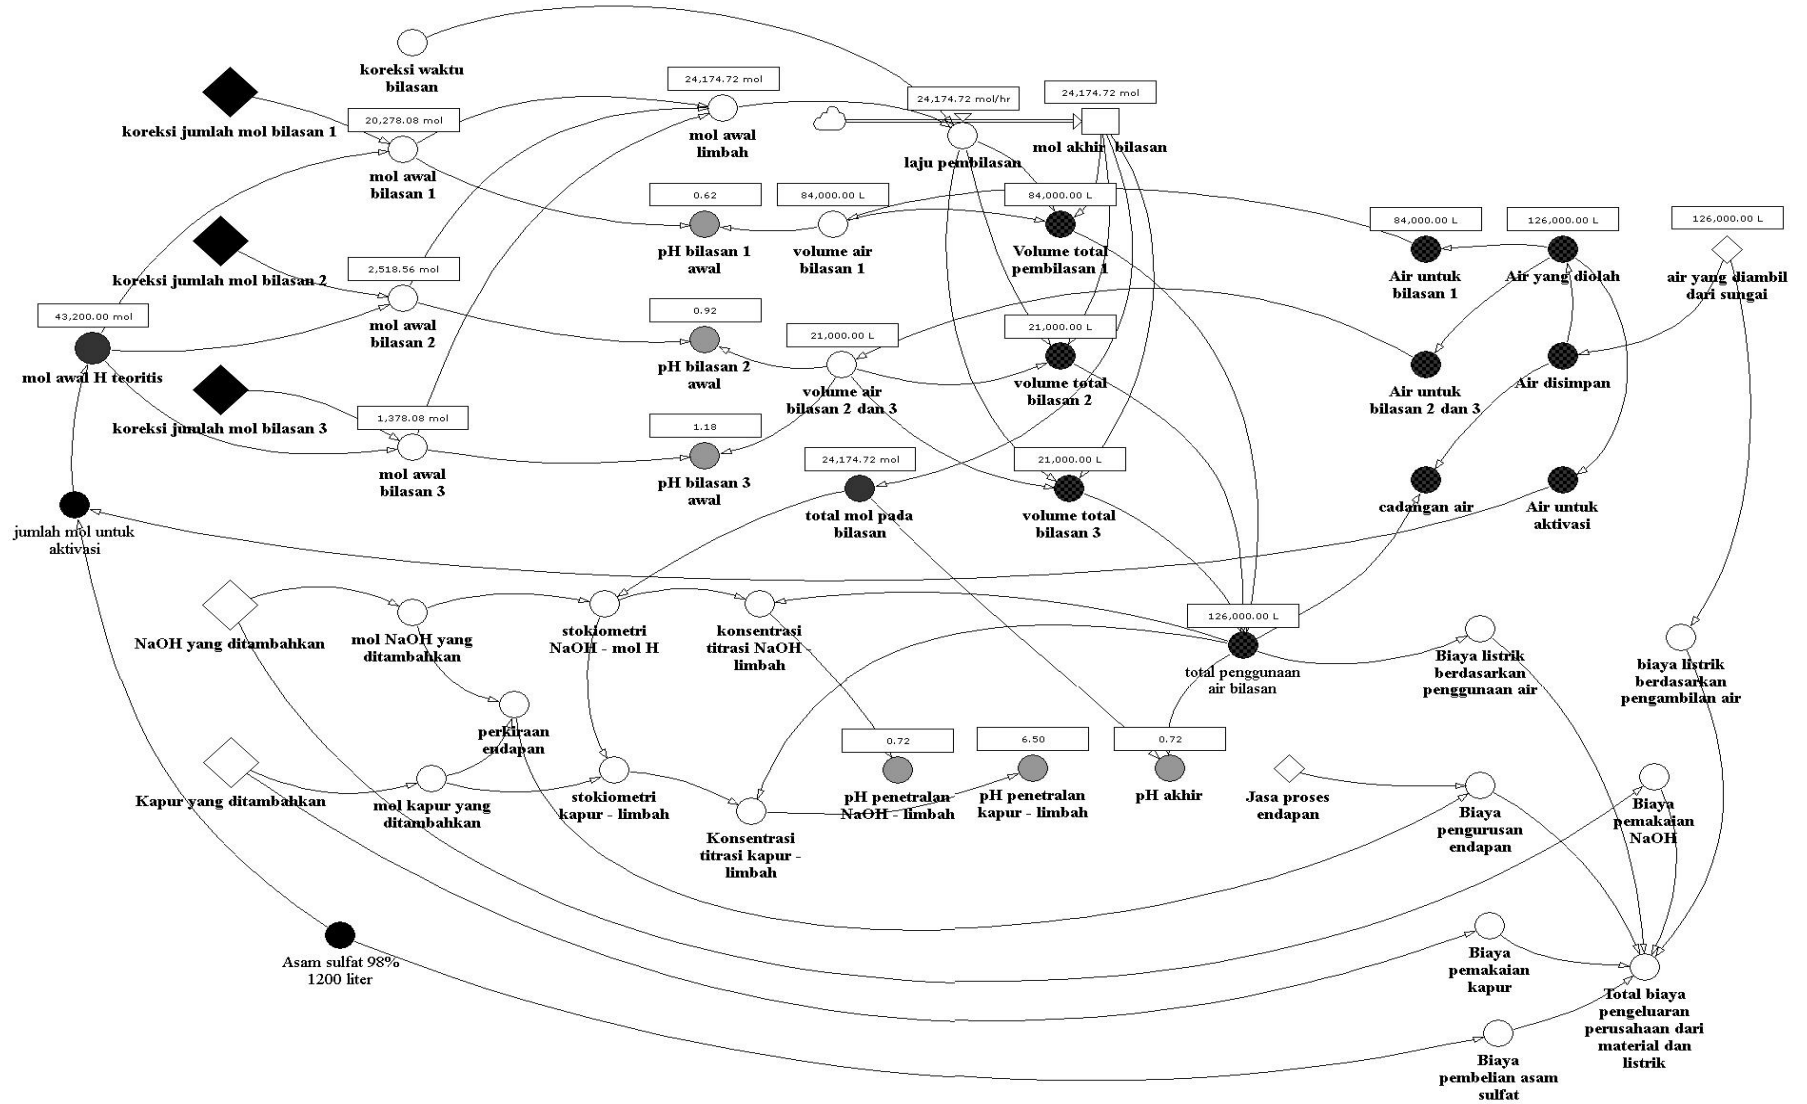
koreksi waktu bilasan

koreksi jumlah mol bilasan 1

20,278.08 mol

mol awal bilasan 1

24,174.72 mol

mol awal limbah

24,174.72 mol/hr

laju pembilasan

24,174.72 mol

mol akhir bilasan

0.62

pH bilasan 1 awal

84,000.00 L

volume air bilasan 1

84,000.00 L

Volume total pembilasan 1

84,000.00 L

Air untuk bilasan 1

126,000.00 L

Air yang diolah

126,000.00 L

air yang diambil dari sungai

koreksi jumlah mol bilasan 2

2,518.56 mol

mol awal bilasan 2

43,200.00 mol

mol awal H teoritis

0.92

pH bilasan 2 awal

21,000.00 L

volume air bilasan 2 dan 3

21,000.00 L

volume total bilasan 2

Air untuk bilasan 2 dan 3

Air disimpan

koreksi jumlah mol bilasan 3

1,378.08 mol

mol awal bilasan 3

1.18

pH bilasan 3 awal

24,174.72 mol

total mol pada bilasan

21,000.00 L

volume total bilasan 3

cadangan air

Air untuk aktivasi

jumlah mol untuk aktivasi

NaOH yang ditambahkan

mol NaOH yang ditambahkan

stokiometri NaOH - mol H

konsentrasi titrasi NaOH - limbah

126,000.00 L

total penggunaan air bilasan

Biaya listrik berdasarkan penggunaan air

biaya listrik berdasarkan pengambilan air

perkiraan endapan

0.72

pH penetralan NaOH - limbah

6.50

pH penetralan kapur - limbah

0.72

pH akhir

Kapur yang ditambahkan

mol kapur yang ditambahkan

stokiometri kapur - limbah

Konsentrasi titrasi kapur - limbah

Jasa proses endapan

Biaya pengurusan endapan

Biaya pemakaian NaOH

Asam sulfat 98% 1200 liter

Biaya pemakaian kapur

Total biaya pengeluaran perusahaan dari material dan listrik

Biaya pembelian asam sulfat